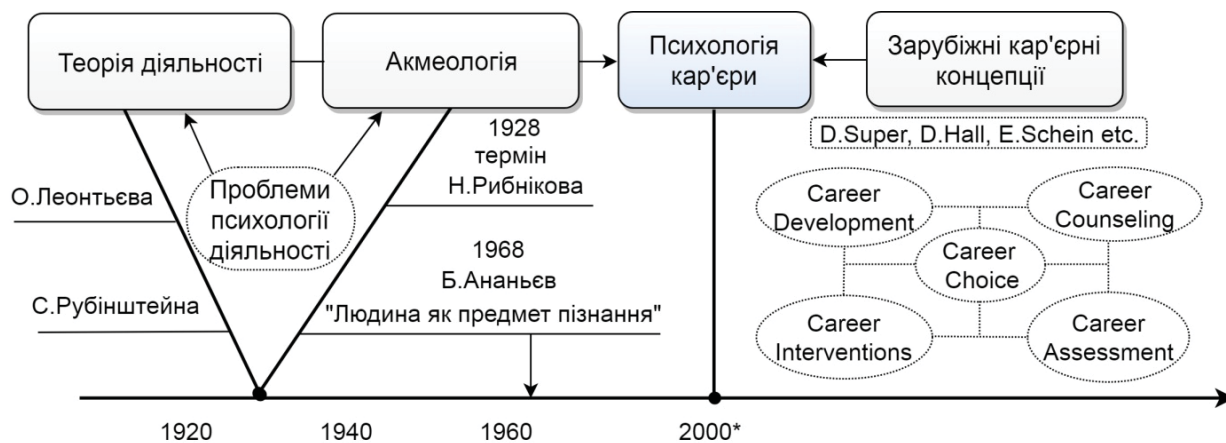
Теорія діяльності

Акмеологія

Психологія кар'єри

Зарубіжні кар'єрні концепції

D.Super, D.Hall, E.Schein etc.

О.Леонтьєва

Проблеми психології діяльності

1928 термін Н.Рибнікова

1968 Б.Ананьєв "Людина як предмет пізнання"

С.Рубінштейна

Career Development

Career Counseling

Career Choice

Career Interventions

Career Assessment

1920

1940

1960

2000*